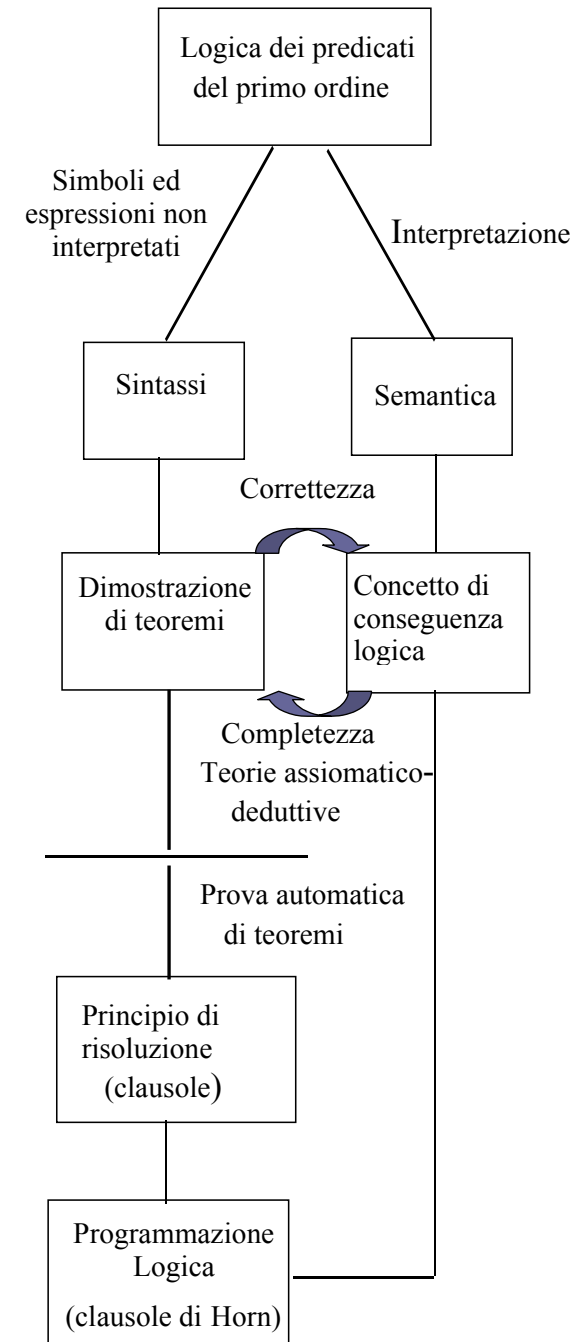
Logica dei predicati del primo ordine

Simboli ed espressioni non interpretati

Interpretazione

Sintassi

Semantica

Correttezza

Dimostrazione di teoremi

Concetto di conseguenza logica

Completezza

Teorie assiomatico-deduttive

Prova automatica di teoremi

Principio di risoluzione (clausole)

Programmazione Logica (clausole di Horn)